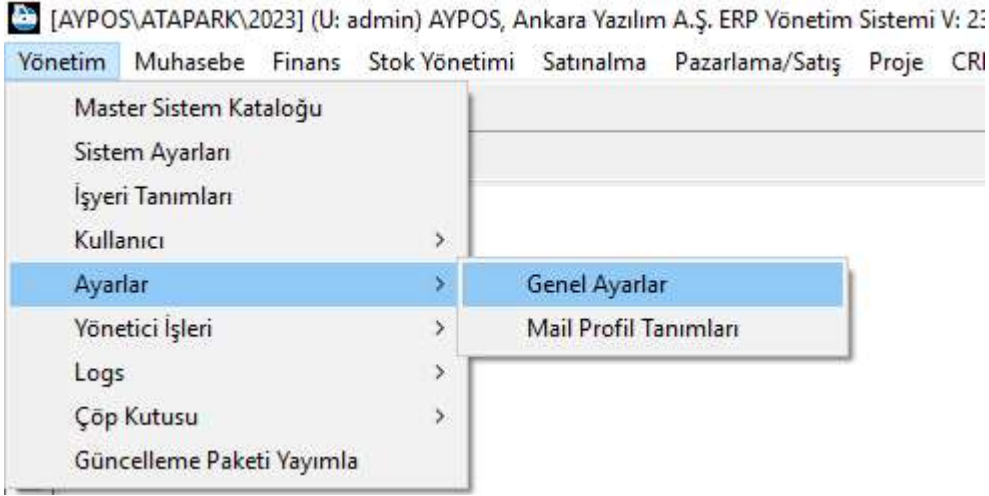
[AYPOS\ATAPARK\2023] (U: admin) AYPOS, Ankara Yazılım A.Ş. ERP Yönetim Sistemi V: 23

Yönetim Muhasebe Finans Stok Yönetimi Satınalma Pazarlama/Satış Proje CR

Master Sistem Kataloğu
Sistem Ayarları
İşyeri Tanımları
Kullanıcı >
Ayarlar >
Yönetici İşleri >
Logs >
Çöp Kutusu >
Güncelleme Paketi Yayımla

Genel Ayarlar
Mail Profil Tanımları